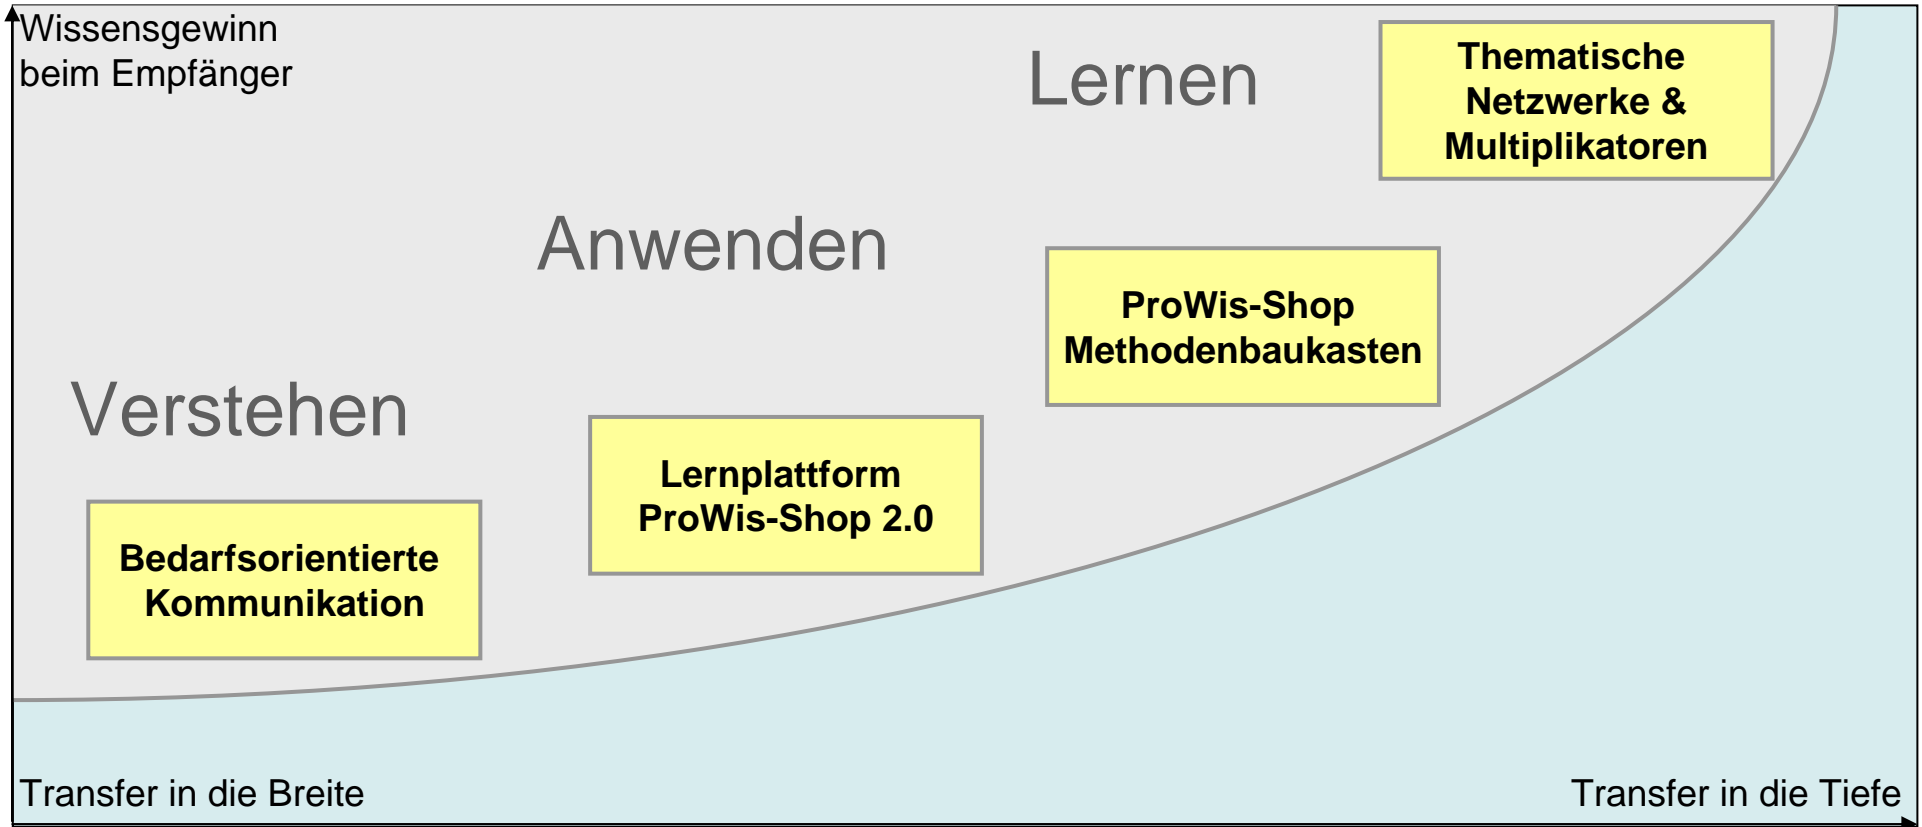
Wissensgewinn beim Empfänger

Lernen

Thematische Netzwerke & Multiplikatoren

Anwenden

ProWis-Shop Methodenbaukasten

Verstehen

Lernplattform ProWis-Shop 2.0

Bedarfsorientierte Kommunikation

Transfer in die Breite

Transfer in die Tiefe